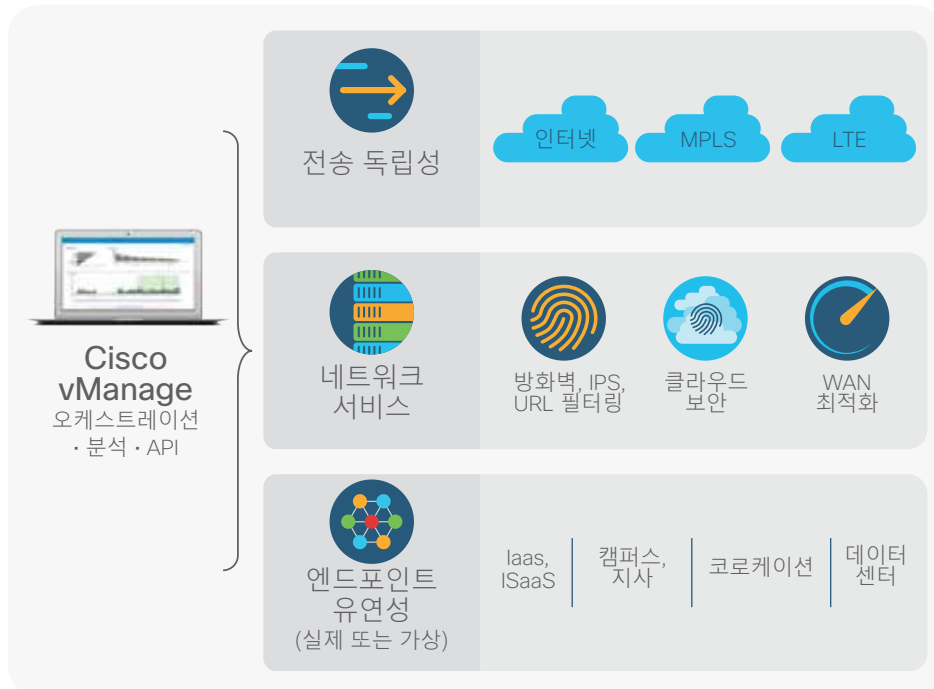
Cisco vManage
오케스트레이션
· 분석 · API

전송 독립성

인터넷

MPLS

LTE

네트워크 서비스

방화벽, IPS, URL 필터링

클라우드 보안

WAN 최적화

엔드포인트 유연성
(실제 또는 가상)

Iaas, ISaaS

캠퍼스, 지사

코로케이션

데이터 센터